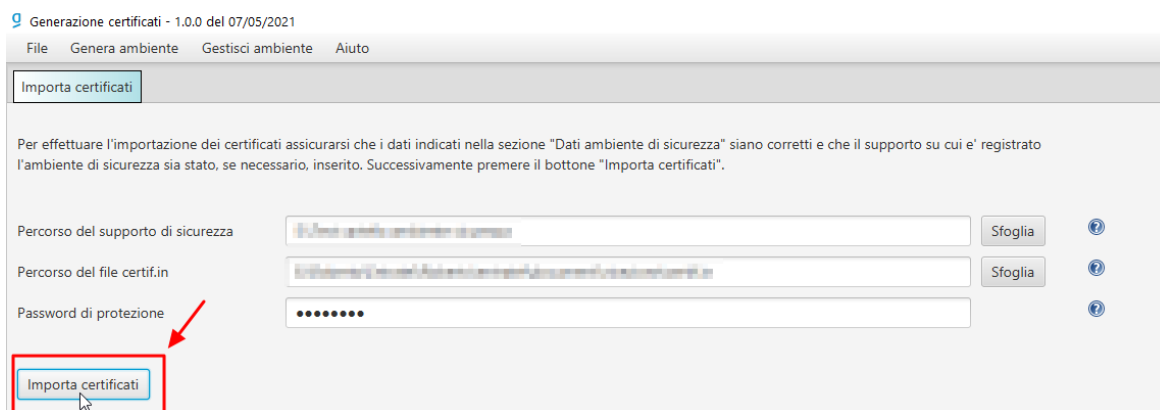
Generazione certificati - 1.0.0 del 07/05/2021

File Genera ambiente Gestisci ambiente Aiuto

Importa certificati

Per effettuare l'importazione dei certificati assicurarsi che i dati indicati nella sezione "Dati ambiente di sicurezza" siano corretti e che il supporto su cui e' registrato l'ambiente di sicurezza sia stato, se necessario, inserito. Successivamente premere il bottone "Importa certificati".

Percorso del supporto di sicurezza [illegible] Sfoglia

Percorso del file certif.in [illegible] Sfoglia

Password di protezione ••••••••

Importa certificati